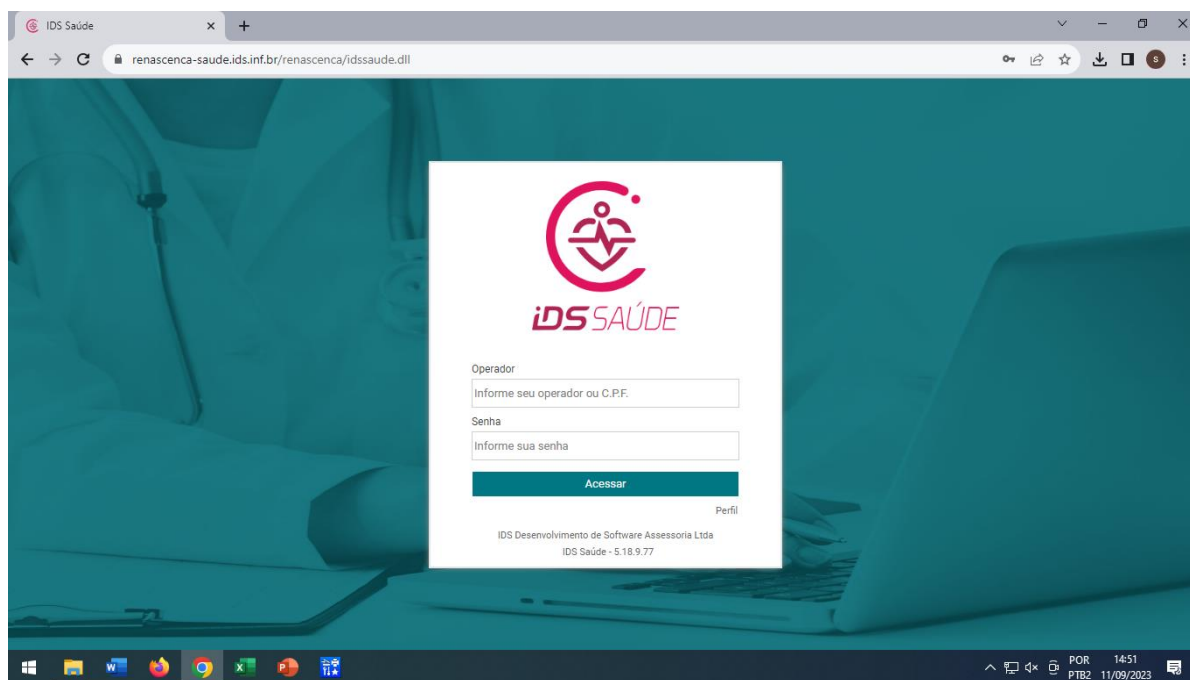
IDS Saúde

renascenca-saude.ids.inf.br/renascenca/idssaude.dll

S

iDS SAÚDE

Operador

Informe seu operador ou C.P.F.

Senha

Informe sua senha

Acessar

Perfil

IDS Desenvolvimento de Software Assessoria Ltda

IDS Saúde - 5.18.9.77

POR PTB2 14:51 11/09/2023